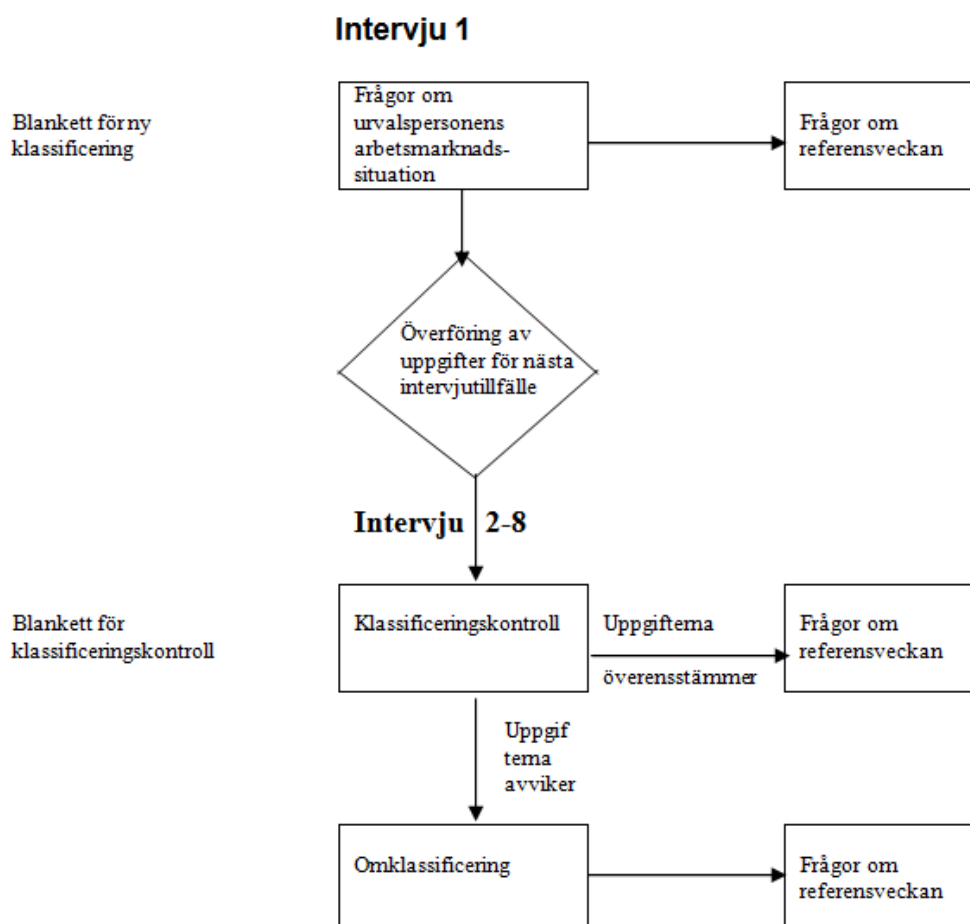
Intervju 1

Blankett för ny klassificering

Frågor om urvalspersonens arbetsmarknadssituation

Frågor om referensveckan

Överföring av uppgifter för nästa intervjutillfälle

Intervju 2-8

Blankett för klassificeringskontroll

Klassificeringskontroll

Uppgifterna överensstämmer

Frågor om referensveckan

Uppgifterna avviker

Omklassificering

Frågor om referensveckan